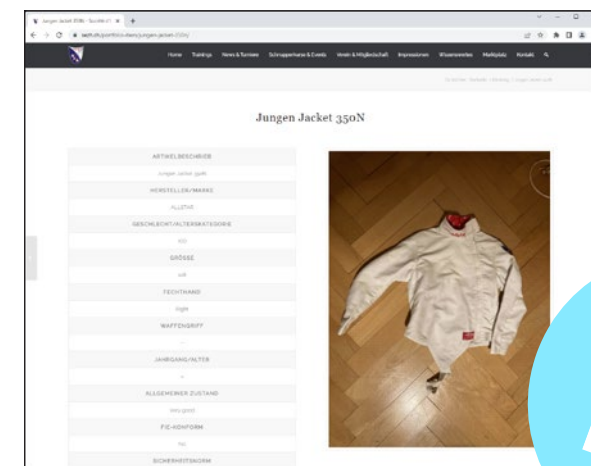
Jungen Jacket 350N – Sucht… ×

sazh.ch/portfolio-item/jungen-jacket-350n/

Home Trainings News & Turniere Schnupperkurse & Events Verein & Mitgliedschaft Impressionen Wissenswertes Marktplatz Kontakt

Jungen Jacket 350N

ARTIKELBESCHRIEB

Jungen Jacket 350N

HERSTELLER/MARKE

ALLSTAR

GESCHLECHT/ALTERSKATEGORIE

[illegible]

GRÖSSE

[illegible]

FECHTHAND

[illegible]

WAFFENGRIFF

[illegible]

JAHRGANG/ALTER

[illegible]

ALLGEMEINER ZUSTAND

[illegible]

FIE-NORMFORM

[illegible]

SICHERHEITSNORM